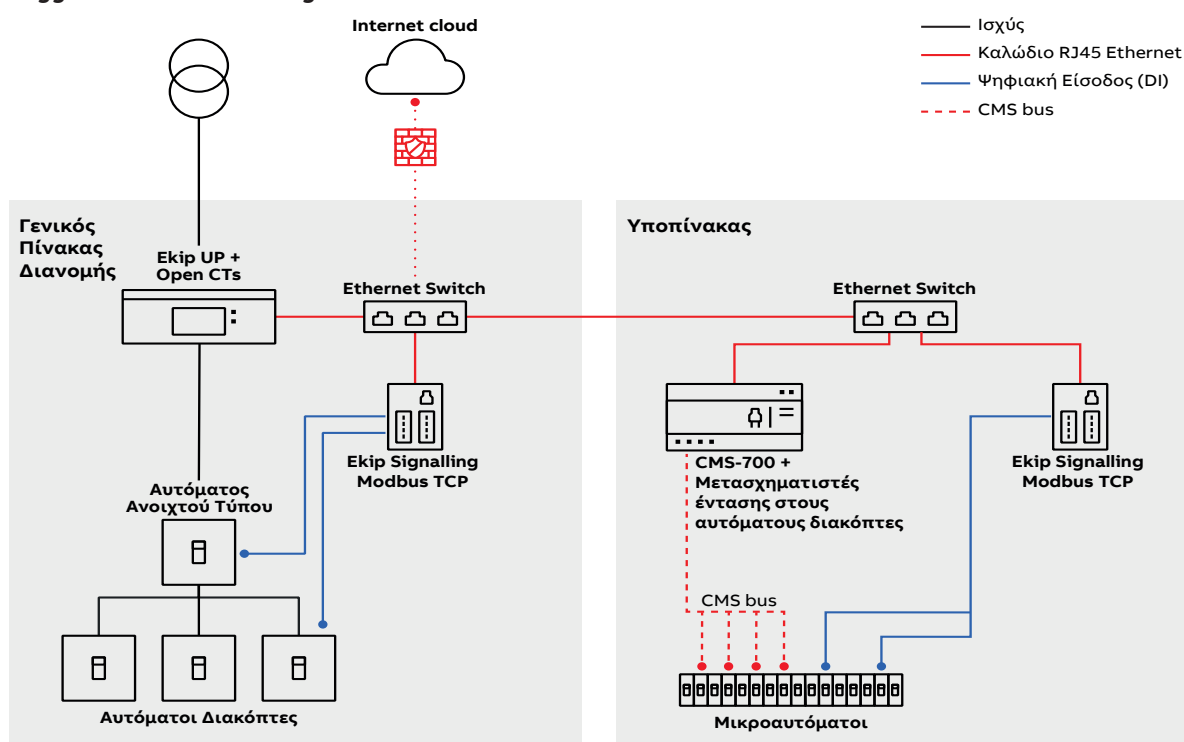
Internet cloud

Ισχύς
Καλώδιο RJ45 Ethernet
Ψηφιακή Είσοδος (DI)
CMS bus

Γενικός Πίνακας Διανομής

Ekip UP + Open CTs

Ethernet Switch

Ekip Signalling Modbus TCP

Αυτόματος Ανοιχτού Τύπου

Αυτόματοι Διακόπτες

Υποπίνακας

Ethernet Switch

CMS-700 + Μετασχηματιστές έντασης στους αυτόματους διακόπτες

Ekip Signalling Modbus TCP

CMS bus

Μικροαυτόματοι